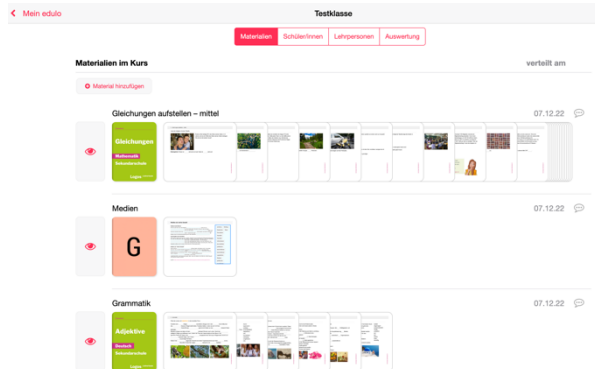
Mein edulo

Testklasse

Materialien | Schüler/innen | Lehrpersonen | Auswertung

Materialien im Kurs

verteilt am

Material hinzufügen

Gleichungen aufstellen – mittel

07.12.22

Gleichungen

Mathematik

Sekundarschule

Medien

07.12.22

G

Grammatik

07.12.22

Adjektive

Deutsch

Sekundarschule